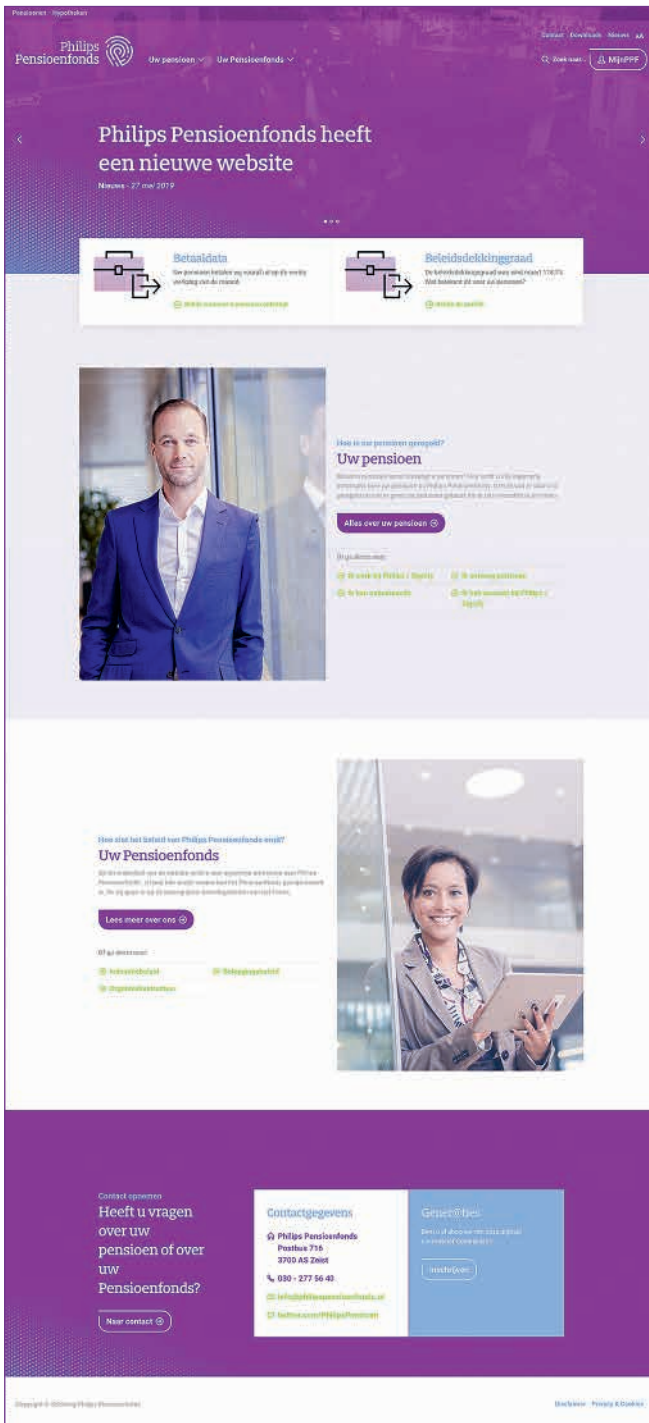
Pensioenen Hypotheken

Contact Downloads Nieuws AA

Philips Pensioenfonds

Uw pensioen Uw Pensioenfonds

Zoek naar... MijnPPF

Philips Pensioenfonds heeft een nieuwe website

Nieuws - 27 mei 2019

Betaaldata

Uw pensioen betalen wij rond of op de vierde werkdag van de maand.

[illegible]

Beleidsdekkingsgraad

De beleidsdekkingsgraad was eind maart 116,1%. Wat betekent dit voor uw pensioen?

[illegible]

Hoe is uw pensioen geregeld?

Uw pensioen

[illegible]

Alles over uw pensioen

Ik ga denken aan:

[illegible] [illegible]

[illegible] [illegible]

Hoe ziet het beleid van Philips Pensioenfonds eruit?

Uw Pensioenfonds

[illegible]

Lees meer over ons

Of ga direct naar:

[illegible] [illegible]

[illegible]

Contact opnemen

Heeft u vragen over uw pensioen of over uw Pensioenfonds?

Naar contact

Contactgegevens

Philips Pensioenfonds
Postbus 716
3700 AS Zeist

030 - 277 56 40

info@philipspensioenfonds.nl

twitter.com/PhilipsPensioen

Genieten

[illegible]

Inschrijven

Copyright © 2019 Philips Pensioenfonds

Disclaimer Privacy & Cookies